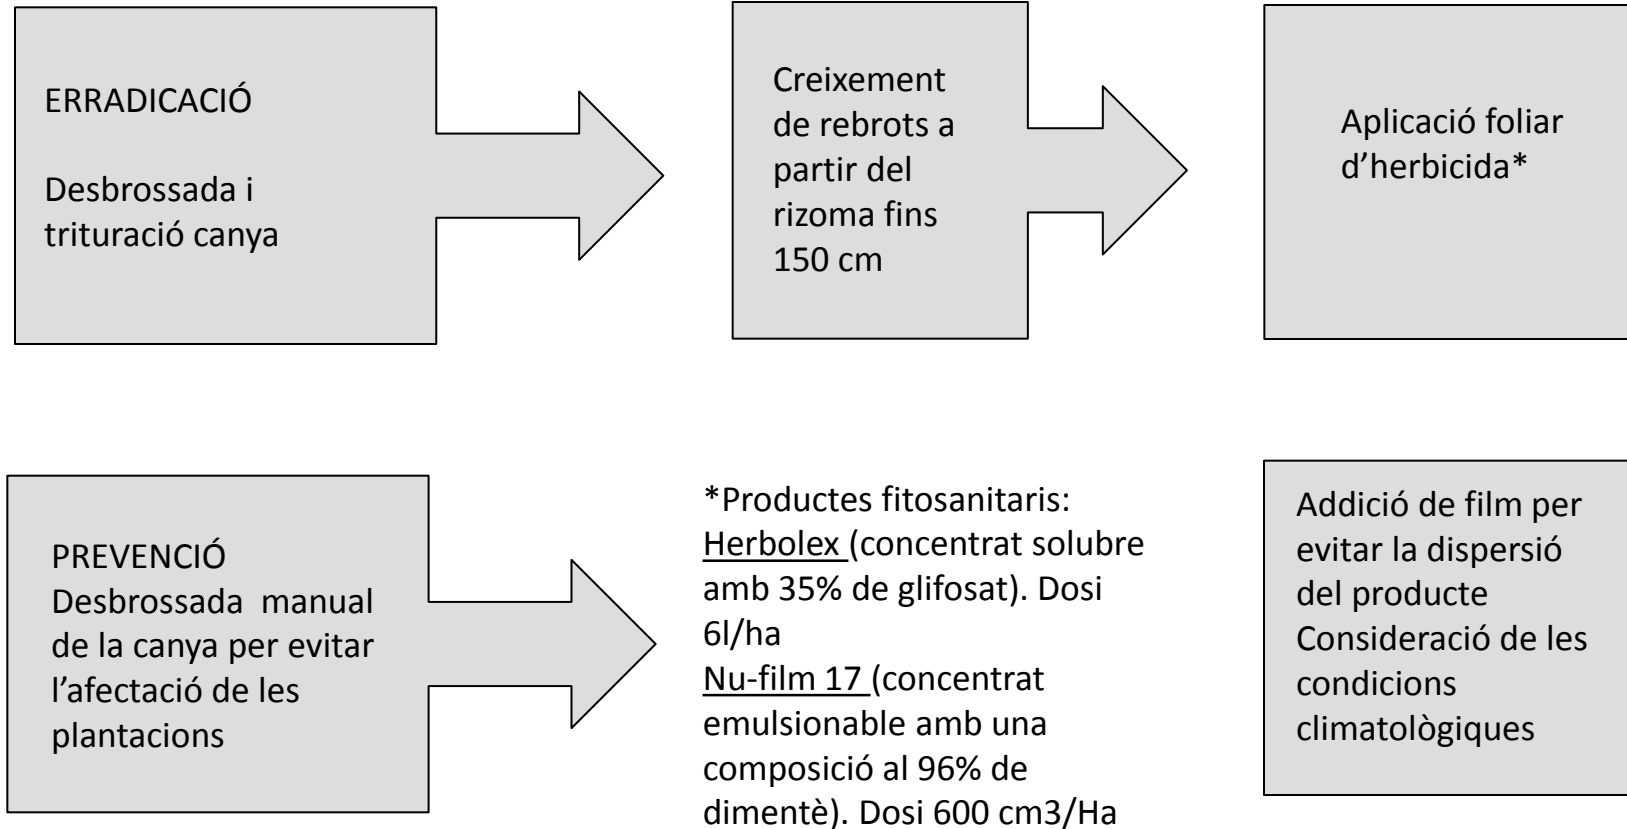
ERRADICACIÓ

Desbrossada i trituració canya

Creixement de rebrots a partir del rizoma fins 150 cm

Aplicació foliar d'herbicida*

PREVENCIÓ
Desbrossada manual de la canya per evitar l'afectació de les plantacions

*Productes fitosanitaris:
Herbolex (concentrat solubre amb 35% de glifosat). Dosi 6l/ha
Nu-film 17 (concentrat emulsionable amb una composició al 96% de dimentè). Dosi 600 cm3/Ha

Addició de film per evitar la dispersió del producte
Consideració de les condicions climatològiques